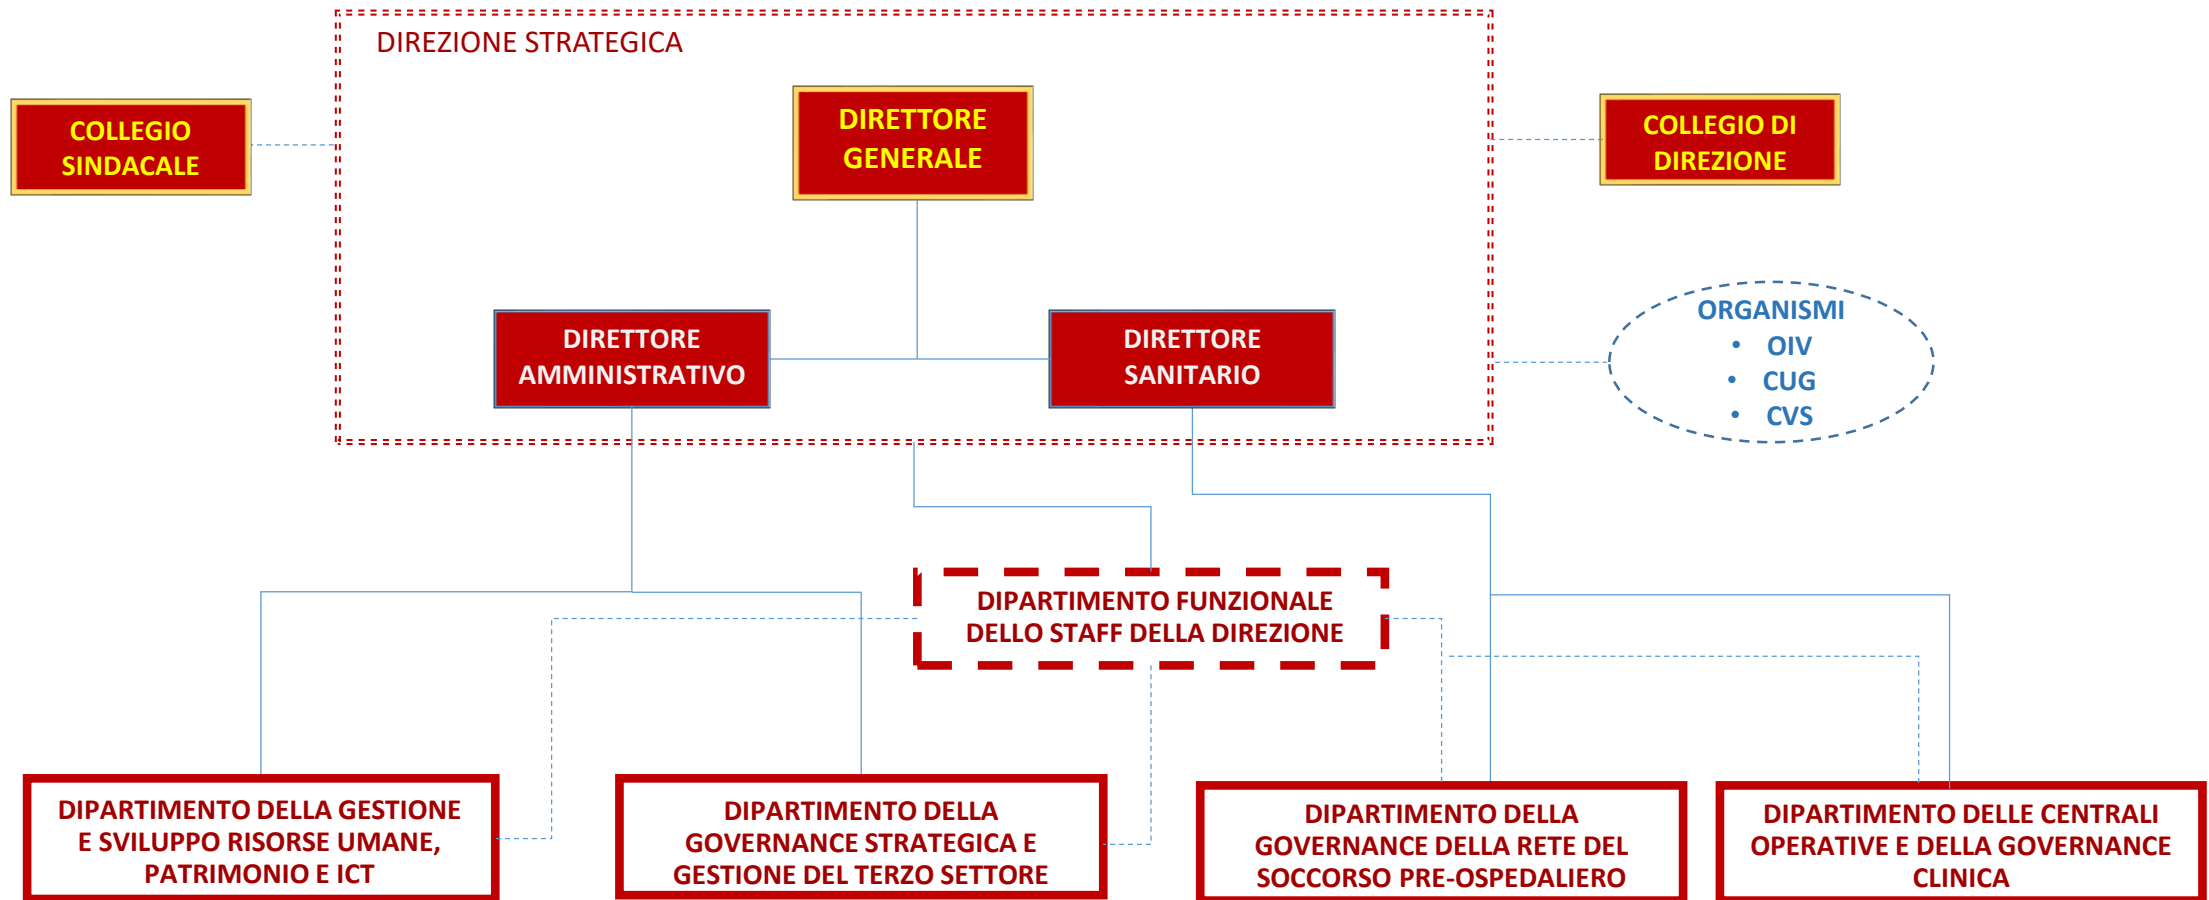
DIREZIONE STRATEGICA

COLLEGIO SINDACALE

DIRETTORE GENERALE

COLLEGIO DI DIREZIONE

DIRETTORE AMMINISTRATIVO

DIRETTORE SANITARIO

ORGANISMI
• OIV
• CUG
• CVS

DIPARTIMENTO FUNZIONALE DELLO STAFF DELLA DIREZIONE

DIPARTIMENTO DELLA GESTIONE E SVILUPPO RISORSE UMANE, PATRIMONIO E ICT

DIPARTIMENTO DELLA GOVERNANCE STRATEGICA E GESTIONE DEL TERZO SETTORE

DIPARTIMENTO DELLA GOVERNANCE DELLA RETE DEL SOCCORSO PRE-OSPEDALIERO

DIPARTIMENTO DELLE CENTRALI OPERATIVE E DELLA GOVERNANCE CLINICA